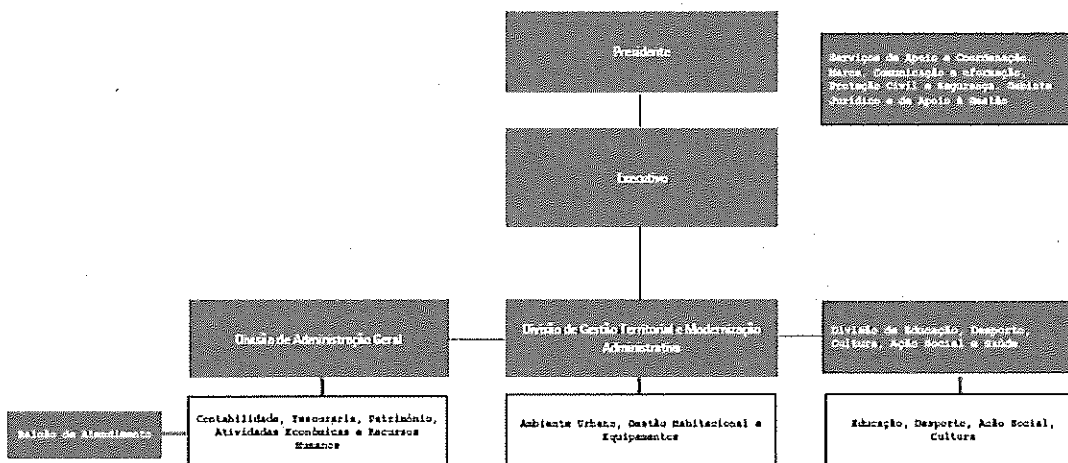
Presidente

Serviços de Apoio e Coordenação, Marca, Comunicação e Informação, Proteção Civil e Segurança, Gabinete Jurídico e de Apoio à Gestão

Executivo

Divisão de Administração Geral

Divisão de Gestão Territorial e Modernização Administrativa

Divisão de Educação, Desporto, Cultura, Ação Social e Saúde

Balcão de Atendimento

Contabilidade, Tesouraria, Património, Atividades Económicas e Recursos Humanos

Ambiente Urbano, Gestão Habitacional e Equipamentos

Educação, Desporto, Ação Social, Cultura